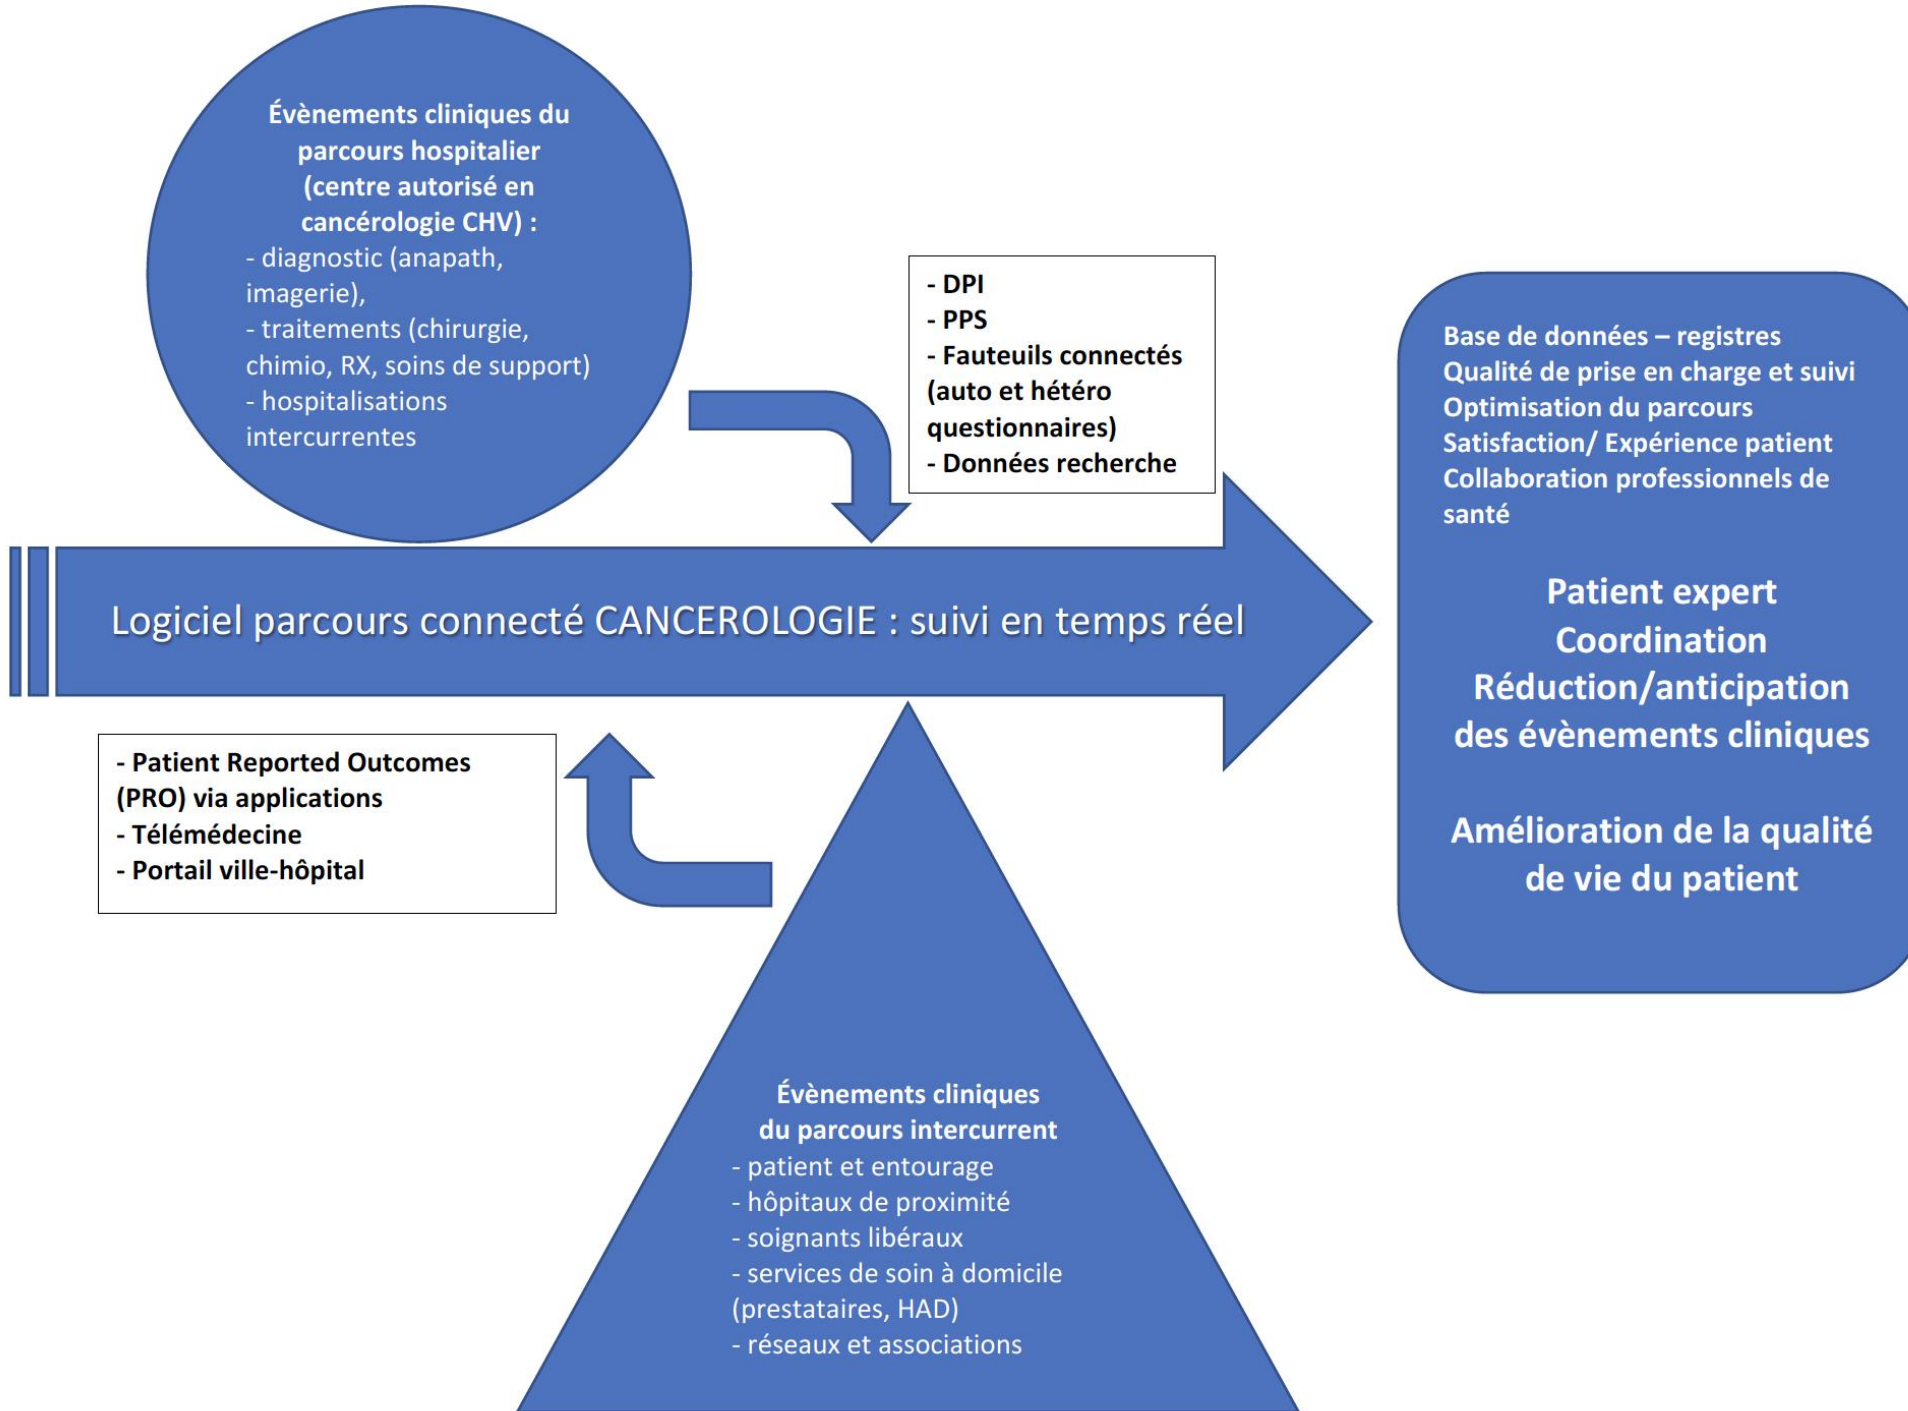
Évènements cliniques du parcours hospitalier (centre autorisé en cancérologie CHV) :
- diagnostic (anapath, imagerie),
- traitements (chirurgie, chimio, RX, soins de support)
- hospitalisations intercurrentes

- DPI
- PPS
- Fauteuils connectés (auto et hétéro questionnaires)
- Données recherche

Base de données – registres
Qualité de prise en charge et suivi
Optimisation du parcours
Satisfaction/ Expérience patient
Collaboration professionnels de santé

Patient expert
Coordination
Réduction/anticipation des évènements cliniques

Amélioration de la qualité de vie du patient

Logiciel parcours connecté CANCEROLOGIE : suivi en temps réel

- Patient Reported Outcomes (PRO) via applications
- Télémédecine
- Portail ville-hôpital

Évènements cliniques du parcours intercurrent
- patient et entourage
- hôpitaux de proximité
- soignants libéraux
- services de soin à domicile (prestataires, HAD)
- réseaux et associations